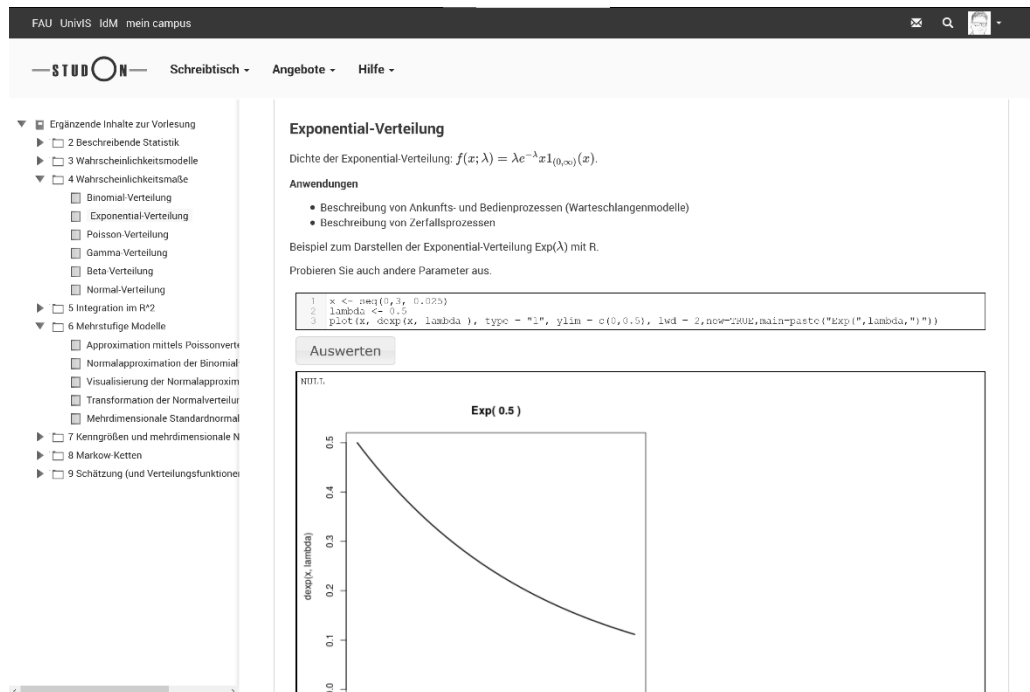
FAU UnivIS IdM mein campus

—STUD ON— Schreibtisch ▾ Angebote ▾ Hilfe ▾

Ergänzende Inhalte zur Vorlesung
2 Beschreibende Statistik
3 Wahrscheinlichkeitsmodelle
4 Wahrscheinlichkeitsmaße
Binomial-Verteilung
Exponential-Verteilung
Poisson-Verteilung
Gamma-Verteilung
Beta-Verteilung
Normal-Verteilung
5 Integration im R^2
6 Mehrstufige Modelle
Approximation mittels Poissonverte
Normalapproximation der Binomial
Visualisierung der Normalapproxim
Transformation der Normalverteilur
Mehrdimensionale Standardnormal
7 Kenngrößen und mehrdimensionale N
8 Markow-Ketten
9 Schätzung (und Verteilungsfunktioner

Exponential-Verteilung

Dichte der Exponential-Verteilung: $f(x;\lambda) = \lambda e^{-\lambda x} 1_{(0,\infty)}(x)$.

Anwendungen

• Beschreibung von Ankunfts- und Bedienprozessen (Warteschlangenmodelle)
• Beschreibung von Zerfallsprozessen

Beispiel zum Darstellen der Exponential-Verteilung Exp($\lambda$) mit R.

Probieren Sie auch andere Parameter aus.

1 x <- seq(0,3, 0.025)
2 lambda <- 0.5
3 plot(x, dexp(x, lambda ), type = "l", ylim = c(0,0.5), lwd = 2,new=TRUE,main=paste("Exp(",lambda,")"))

Auswerten

NULL

Exp( 0.5 )

dexp(x, lambda)

0.5
0.4
0.3
0.2
0.1
0.0